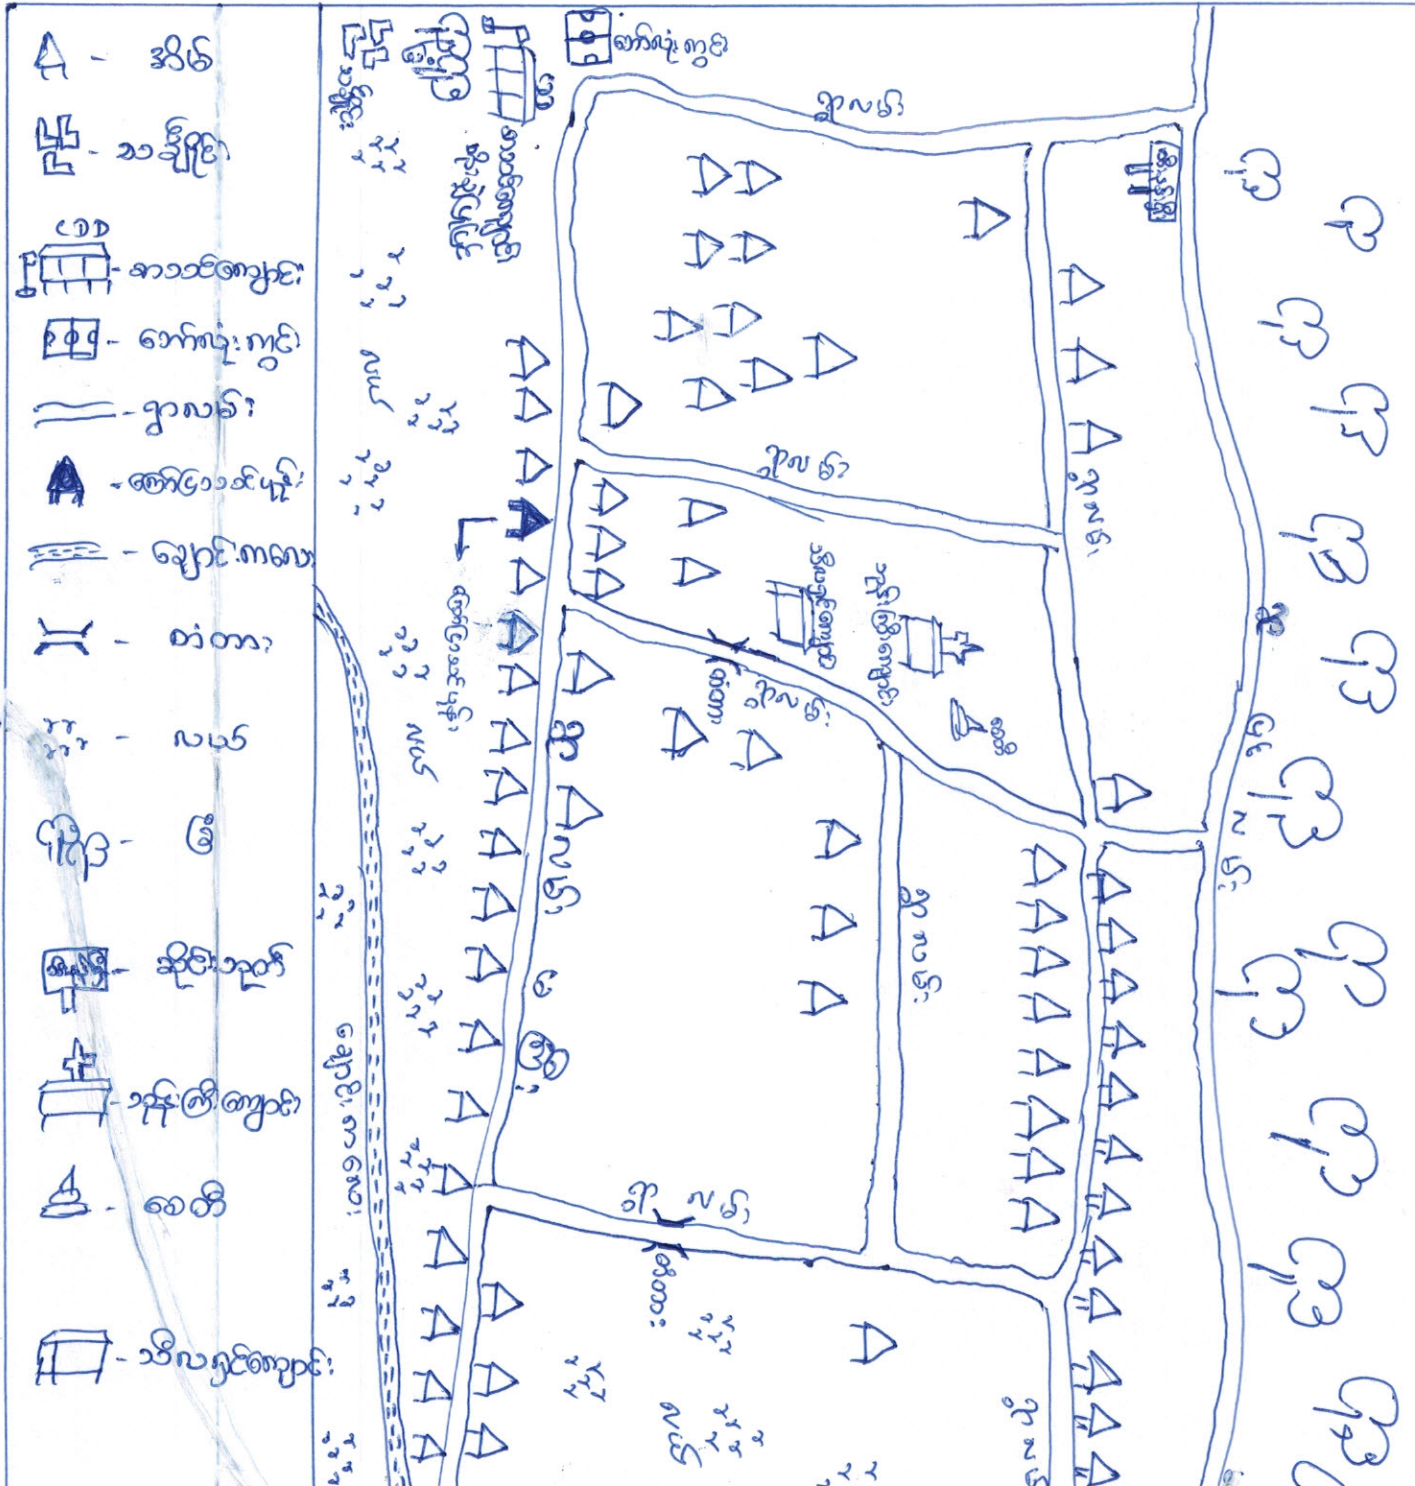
- အိမ်

- သင်္ချိုင်း

CDD
- စာသင်ကျောင်း

- ဘောလုံးကွင်း

- ရွာလမ်း

- ဘုန်းကြီးကျောင်း

- ချောင်းကလေး

- တံတား

- လယ်

- မြေ

- ဆိုင်းဘုတ်

- ခရစ်ယာန်ကျောင်း

- စေတီ

- သီလရှင်ကျောင်း

ဘောလုံးကွင်း

ရွာလမ်း

ရွာလမ်း

ရွာလမ်း

ရွာလမ်း

လယ်

လယ်

လယ်

ရွာလမ်းမ

ရွာလမ်းမ

ချောင်း

ရွာလမ်း

စေတီ

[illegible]